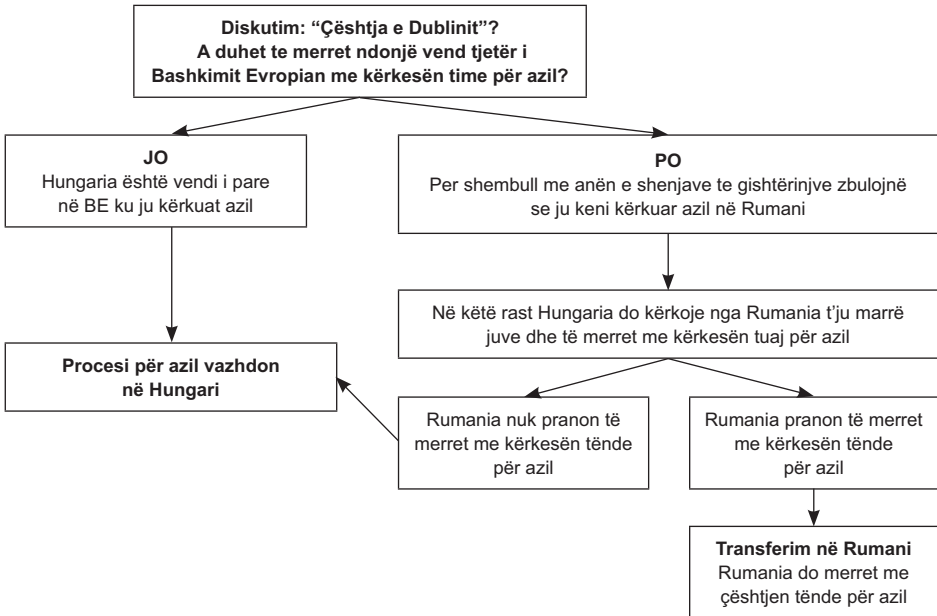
**Diskutim: "Çështja e Dublinit"? A duhet te merret ndonjë vend tjetër i Bashkimit Evropian me kërkesën time për azil?**

**JO**
Hungaria është vendi i pare në BE ku ju kërkuat azil

**PO**
Per shembull me anën e shenjave te gishtërinjve zbulojnë se ju keni kërkuar azil në Rumani

Në këtë rast Hungaria do kërkoje nga Rumania t'ju marrë juve dhe të merret me kërkesën tuaj për azil

**Procesi për azil vazhdon në Hungari**

Rumania nuk pranon të merret me kërkesën tënde për azil

Rumania pranon të merret me kërkesën tënde për azil

**Transferim në Rumani**
Rumania do merret me çështjen tënde për azil